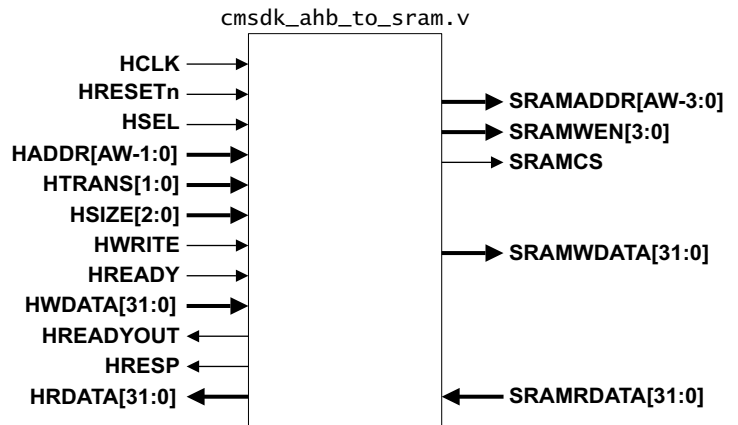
cmsdk_ahb_to_sram.v

HCLK
HRESETn
HSEL
HADDR[AW-1:0]
HTRANS[1:0]
HSIZE[2:0]
HWRITE
HREADY
HWDATA[31:0]
HREADYOUT
HRESP
HRDATA[31:0]

SRAMADDR[AW-3:0]
SRAMWEN[3:0]
SRAMCS
SRAMWDATA[31:0]
SRAMRDATA[31:0]